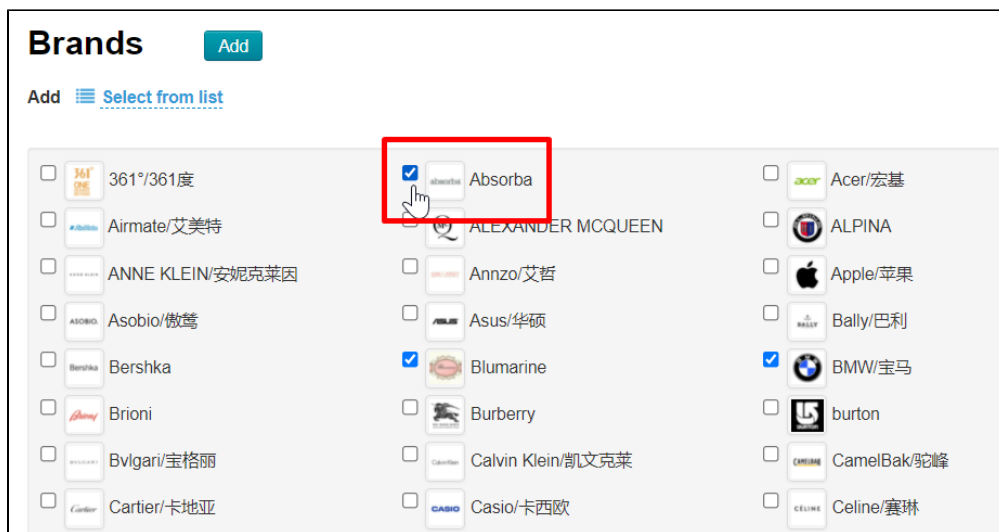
Brands Add

Add Select from list

| | | |
|---|---|---|
| 361°/361度 | Absorba | Acer/宏基 |
| Airmate/艾美特 | ALEXANDER MCQUEEN | ALPINA |
| ANNE KLEIN/安妮克莱因 | Annzo/艾哲 | Apple/苹果 |
| Asobio/傲鸶 | Asus/华硕 | Bally/巴利 |
| Bershka | Blumarine | BMW/宝马 |
| Brioni | Burberry | burton |
| Bvlgari/宝格丽 | Calvin Klein/凯文克莱 | CamelBak/驼峰 |
| Cartier/卡地亚 | Casio/卡西欧 | Celine/赛琳 |